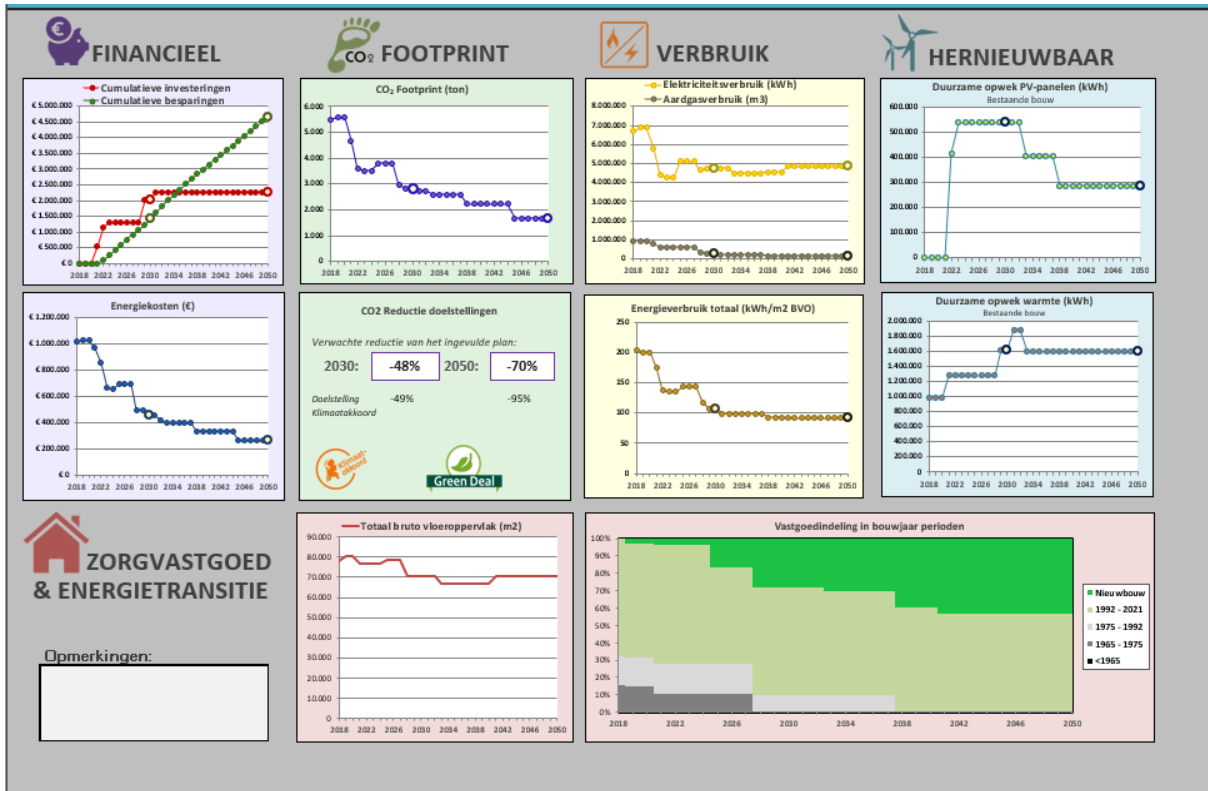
€ FINANCIEEL

$CO_2$ FOOTPRINT

VERBRUIK

HERNIEUWBAAR

Cumulatieve investeringen
Cumulatieve besparingen

€ 5.000.000
€ 4.500.000
€ 4.000.000
€ 3.500.000
€ 3.000.000
€ 2.500.000
€ 2.000.000
€ 1.500.000
€ 1.000.000
€ 500.000
€ 0
2018 2022 2026 2030 2034 2038 2042 2046 2050

$CO_2$ Footprint (ton)

6.000
5.000
4.000
3.000
2.000
1.000
0
2018 2022 2026 2030 2034 2038 2042 2046 2050

Elektriciteitsverbruik (kWh)
Aardgasverbruik (m3)

8.000.000
7.000.000
6.000.000
5.000.000
4.000.000
3.000.000
2.000.000
1.000.000
0
2018 2022 2026 2030 2034 2038 2042 2046 2050

Duurzame opwek PV-panelen (kWh)
Bestaande bouw

600.000
500.000
400.000
300.000
200.000
100.000
0
2018 2022 2026 2030 2034 2038 2042 2046 2050

Energiekosten (€)

€ 1.200.000
€ 1.000.000
€ 800.000
€ 600.000
€ 400.000
€ 200.000
€ 0
2018 2022 2026 2030 2034 2038 2042 2046 2050

CO2 Reductie doelstellingen

Verwachte reductie van het ingevulde plan:

2030: -48% 2050: -70%

Doelstelling Klimaatakkoord -49% -95%

Klimaatakkoord

Green Deal

Energieverbruik totaal (kWh/m2 BVO)

250
200
150
100
50
0
2018 2022 2026 2030 2034 2038 2042 2046 2050

Duurzame opwek warmte (kWh)
Bestaande bouw

2.000.000
1.800.000
1.600.000
1.400.000
1.200.000
1.000.000
800.000
600.000
400.000
200.000
0
2018 2022 2026 2030 2034 2038 2042 2046 2050

ZORGVASTGOED & ENERGIETRANSITIE

Opmerkingen:

Totaal bruto vloeroppervlak (m2)

90.000
80.000
70.000
60.000
50.000
40.000
30.000
20.000
10.000
0
2018 2022 2026 2030 2034 2038 2042 2046 2050

Vastgoedindeling in bouwjaar perioden

100%
90%
80%
70%
60%
50%
40%
30%
20%
10%
0%
2018 2022 2026 2030 2034 2038 2042 2046 2050

Nieuwbouw
1992 - 2021
1975 - 1992
1965 - 1975
<1965